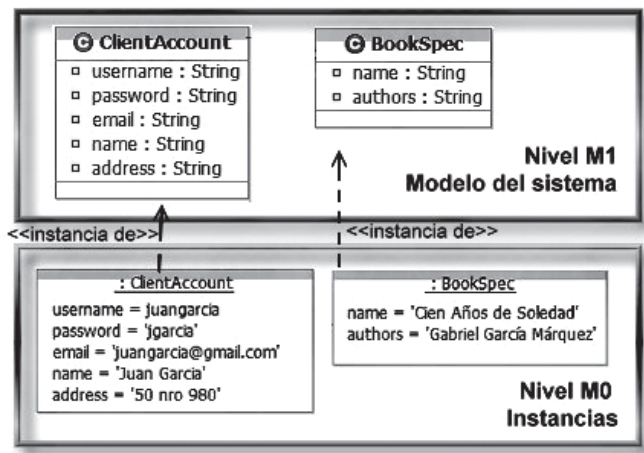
ClientAccount
username : String
password : String
email : String
name : String
address : String

BookSpec
name : String
authors : String

Nivel M1
Modelo del sistema

<<instancia de>>
<<instancia de>>

: ClientAccount
username = juangarcia
password = 'jgarcia'
email = 'juangarcia@gmail.com'
name = 'Juan Garcia'
address = '50 nro 980'

: BookSpec
name = 'Cien Años de Soledad'
authors = 'Gabriel García Márquez'

Nivel M0
Instancias